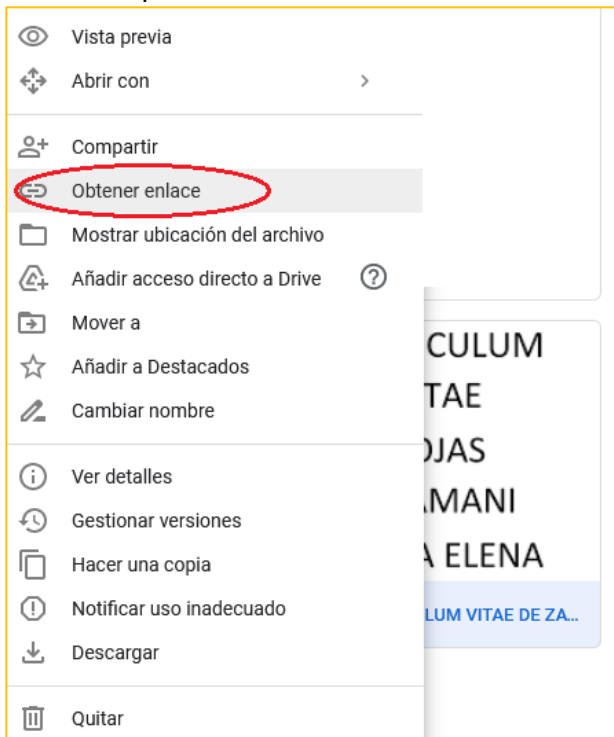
Vista previa
Abrir con
Compartir
Obtener enlace
Mostrar ubicación del archivo
Añadir acceso directo a Drive
Mover a
Añadir a Destacados
Cambiar nombre
Ver detalles
Gestionar versiones
Hacer una copia
Notificar uso inadecuado
Descargar
Quitar

CULUM
TAE
JAS
MANI
A ELENA
LUM VITAE DE ZA...